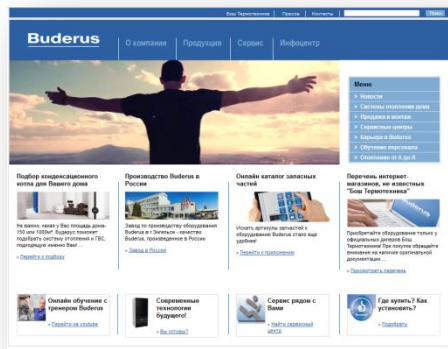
Бош Термотехника | Пресса | Контакты | Поиск

Buderus

О компании | Продукция | Сервис | Инфоцентр

Меню
» Новости
» Системы отопления дома
» Продажа и монтаж
» Сервисные центры
» Карьера в Buderus
» Обучение персонала
» Отопление от А до Я

Подбор конденсационного котла для Вашего дома

Не важно, какая у Вас площадь дома 150 или 1000м², Buderus поможет подобрать систему отопления и ГВС, подходящую именно Вам!

» Перейти к подбору

Производство Buderus в России

Завод по производству оборудования Buderus в г.Энгельсе - качество Buderus, произведенное в России

» Завод в России

Онлайн каталог запасных частей

Искать запчасти к оборудованию Buderus стало еще удобней!

» Перейти к приложению

Перечень интернет-магазинов, не известных "Бош Термотехника"

Приобретайте оборудование только у официальных дилеров Бош Термотехника! При покупке обращайте внимание на наличие оригинальной документации ...

» Просмотреть перечень

Онлайн обучение с тренером Buderus

» Перейти на youtube

Современные технологии будущего!

» Вы готовы?

Сервис рядом с Вами

» Найти сервисный центр

Где купить? Как установить?

» Подобрать